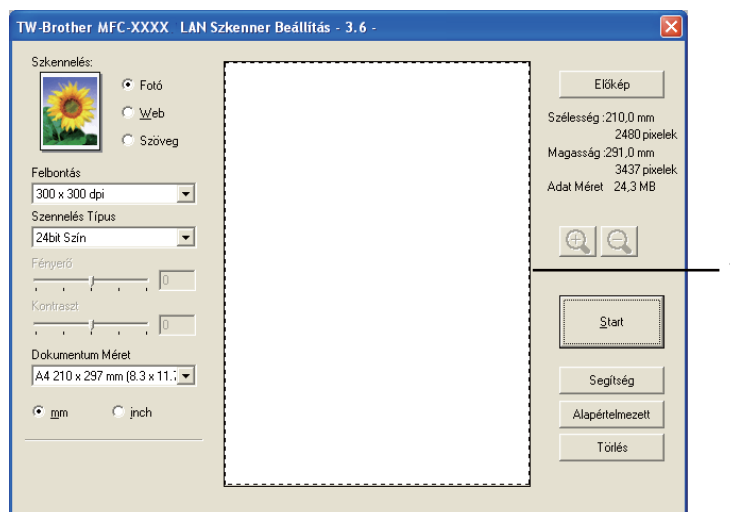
TW-Brother MFC-XXXX LAN Szkenner Beállítás - 3.6 -

Szkennelés:

Fotó

Web

Szöveg

Felbontás

300 x 300 dpi

Szennelés Típus

24bit Szín

Fényerő

0

Kontraszt

0

Dokumentum Méret

A4 210 x 297 mm (8.3 x 11.7

mm

inch

Előkép

Szélesség :210,0 mm
2480 pixelek
Magasság :291,0 mm
3437 pixelek
Adat Méret 24,3 MB

Start

Segítség

Alapértelmezett

Törlés